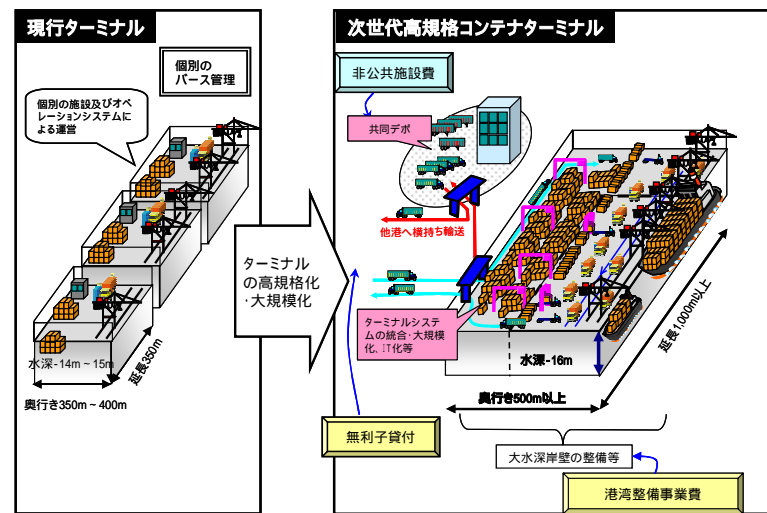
現行ターミナル

個別のバース管理

個別の施設及びオペレーションシステムによる運営

水深-14m～15m

延長350m

奥行き350m～400m

ターミナルの高規格化・大規模化

次世代高規格コンテナターミナル

非公共施設費

共同デポ

他港へ横持ち輸送

ターミナルシステムの統合・大規模化、IT化等

水深-16m

延長1,000m以上

奥行き500m以上

無利子貸付

大水深岸壁の整備等

港湾整備事業費